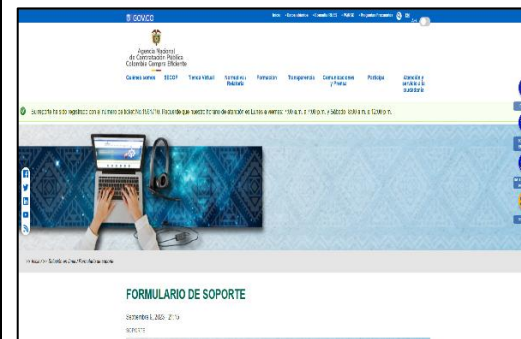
GOV.CO

Agencia Nacional de Contratación Pública Colombia Compra Eficiente

Quiénes somos SECOP Tienda Virtual Normativa y Relatoría Formación Transparencia Comunicaciones y Prensa Participa Atención y servicio a la ciudadanía

Su petición ha sido registrada con el número de radicación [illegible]. Recuerde que nuestro horario de atención es Lunes a viernes 7:00 a.m. a 7:00 p.m. y Sábados 8:00 a.m. a 12:00 m.

Formulario de soporte

FORMULARIO DE SOPORTE

Septiembre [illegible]

SOPORTE